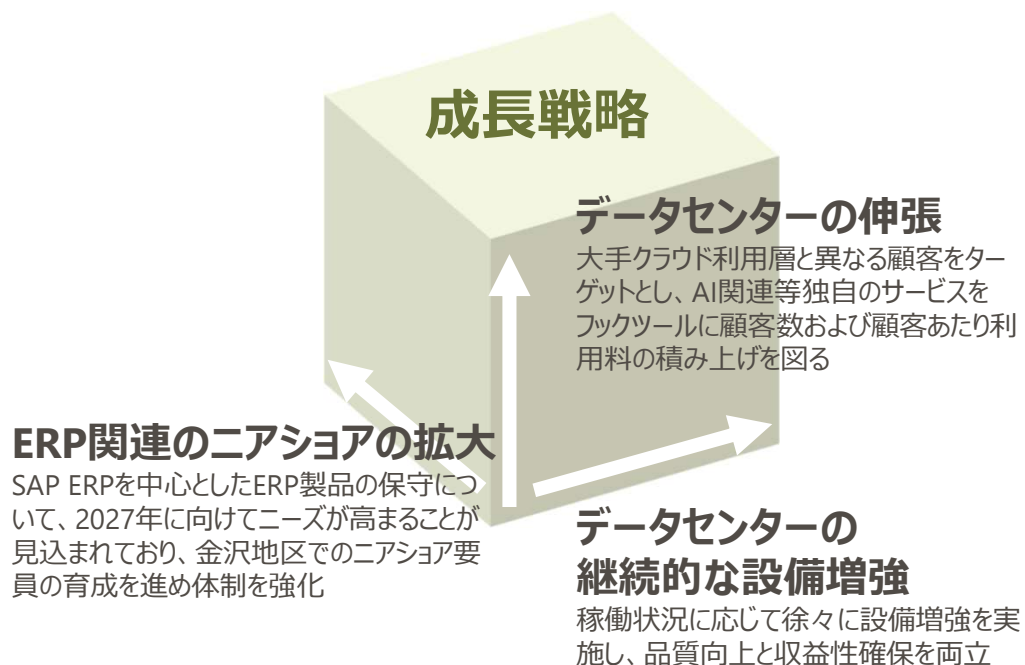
成長戦略

データセンターの伸張
大手クラウド利用層と異なる顧客をターゲットとし、AI関連等独自のサービスをフックツールに顧客数および顧客あたり利用料の積み上げを図る

ERP関連のニアショアの拡大
SAP ERPを中心としたERP製品の保守について、2027年に向けてニーズが高まることが見込まれており、金沢地区でのニアショア要員の育成を進め体制を強化

データセンターの継続的な設備増強
稼働状況に応じて徐々に設備増強を実施し、品質向上と収益性確保を両立